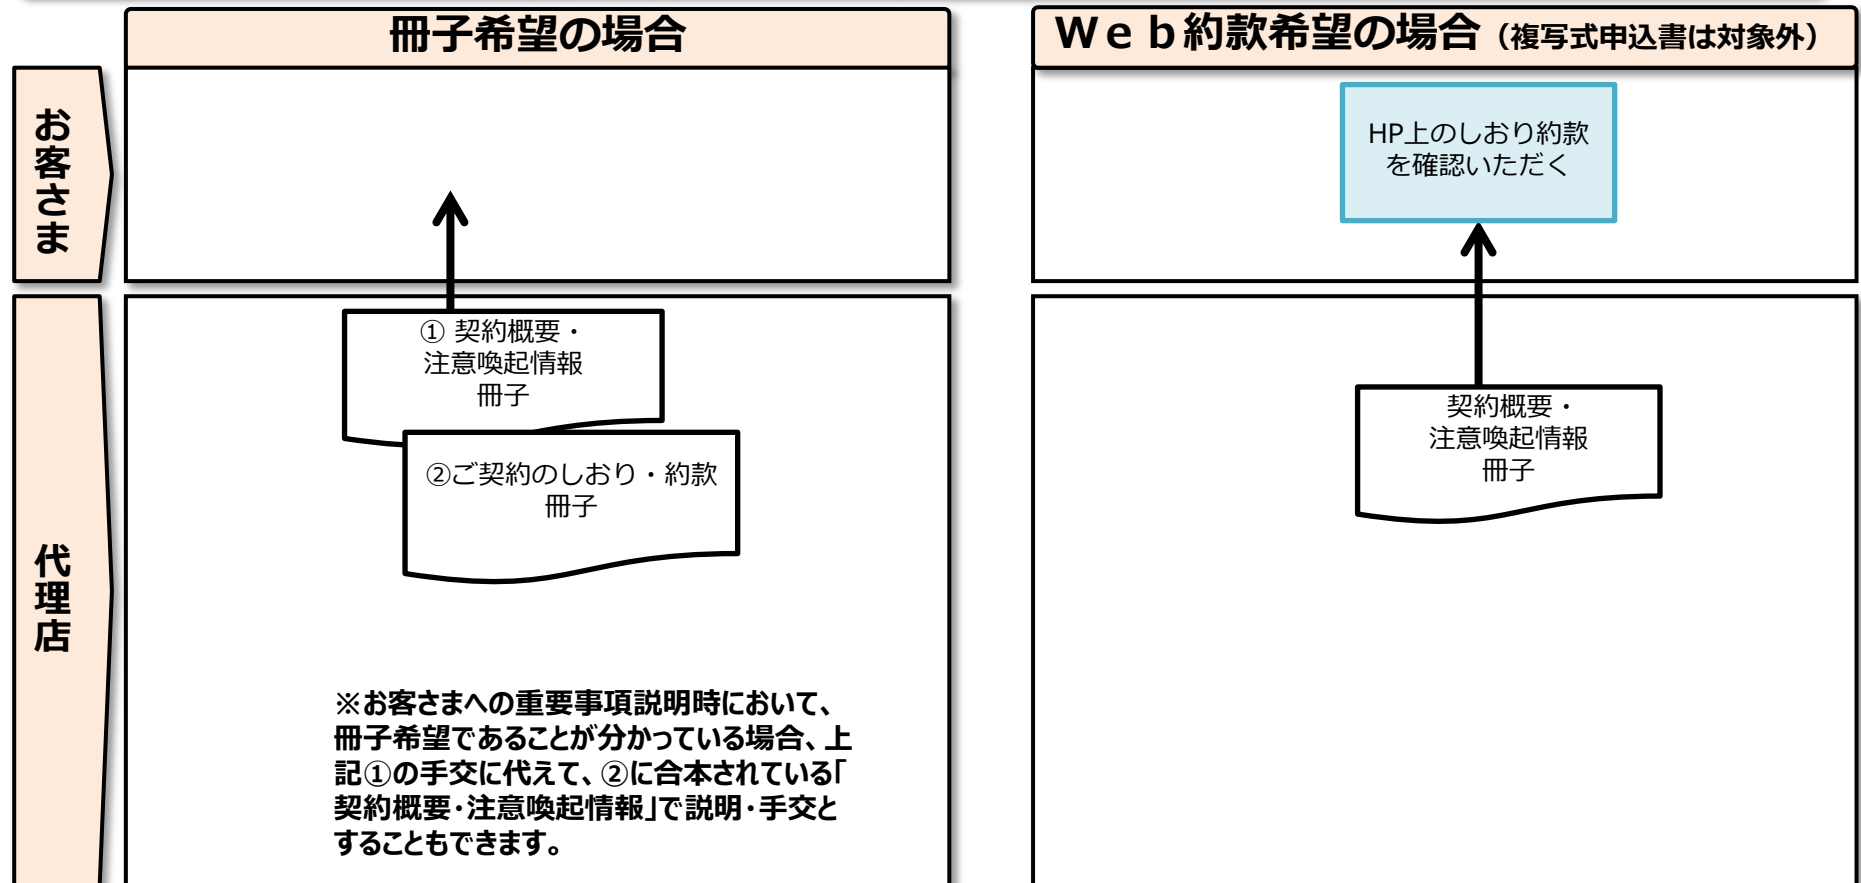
冊子希望の場合

Ｗｅｂ約款希望の場合（複写式申込書は対象外）

お客さま

HP上のしおり約款を確認いただく

代理店

① 契約概要・注意喚起情報冊子

②ご契約のしおり・約款冊子

契約概要・注意喚起情報冊子

※お客さまへの重要事項説明時において、冊子希望であることが分かっている場合、上記①の手交に代えて、②に合本されている「契約概要・注意喚起情報」で説明・手交とすることもできます。